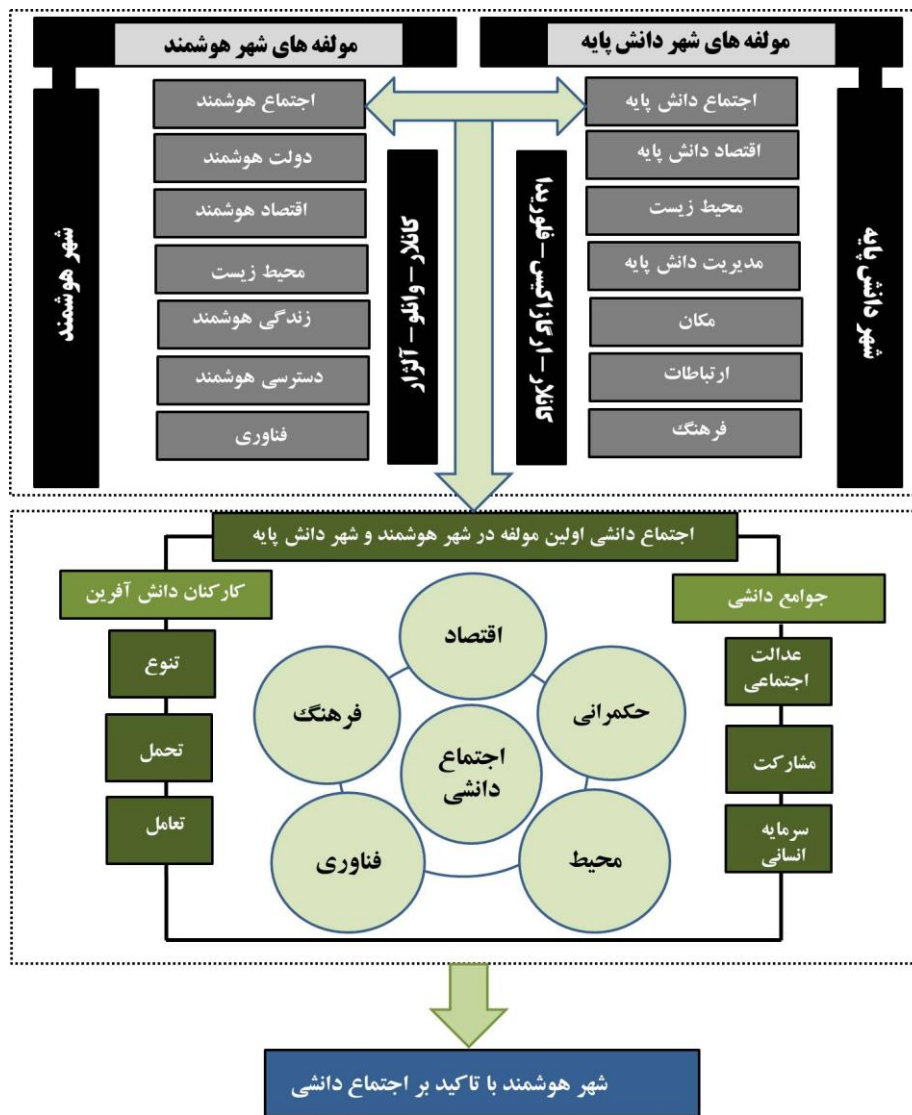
مولفه های شهر دانش پایه

مولفه های شهر هوشمند

شهر دانش پایه

اجتماع دانش پایه
اقتصاد دانش پایه
محیط زیست
مدیریت دانش پایه
مکان
ارتباطات
فرهنگ

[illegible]

کاناﻻر – وانلو – آلزار

اجتماع هوشمند
دولت هوشمند
اقتصاد هوشمند
محیط زیست
زندگی هوشمند
دسترسی هوشمند
فناوری

شهر هوشمند

اجتماع دانشی اولین مولفه در شهر هوشمند و شهر دانش پایه

جوامع دانشی
عدالت اجتماعی
مشارکت
سرمایه انسانی

کارکنان دانش آفرین
تنوع
تحمل
تعامل

اقتصاد
حکمرانی
محیط
فناوری
فرهنگ
اجتماع دانشی

شهر هوشمند با تاکید بر اجتماع دانشی